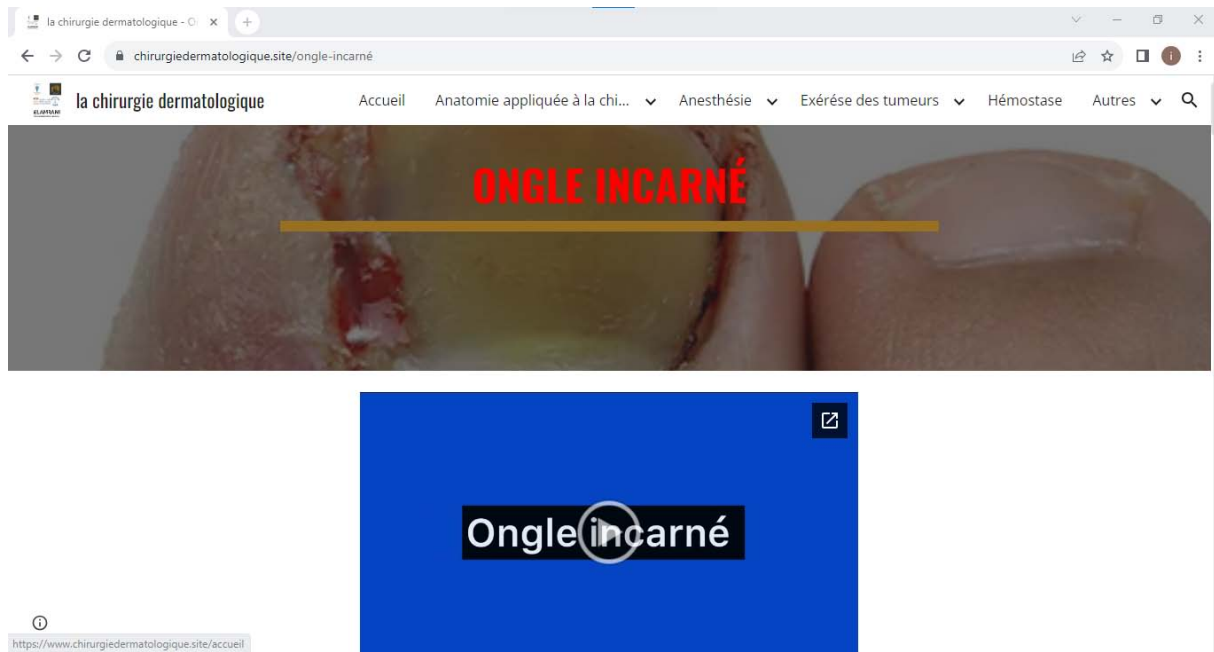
la chirurgie dermatologique - O ×

chirurgiedermatologique.site/ongle-incarné

la chirurgie dermatologique

Accueil Anatomie appliquée à la chi... Anesthésie Exérése des tumeurs Hémostase Autres

ONGLE INCARNÉ

Ongle incarné

https://www.chirurgiedermatologique.site/accueil